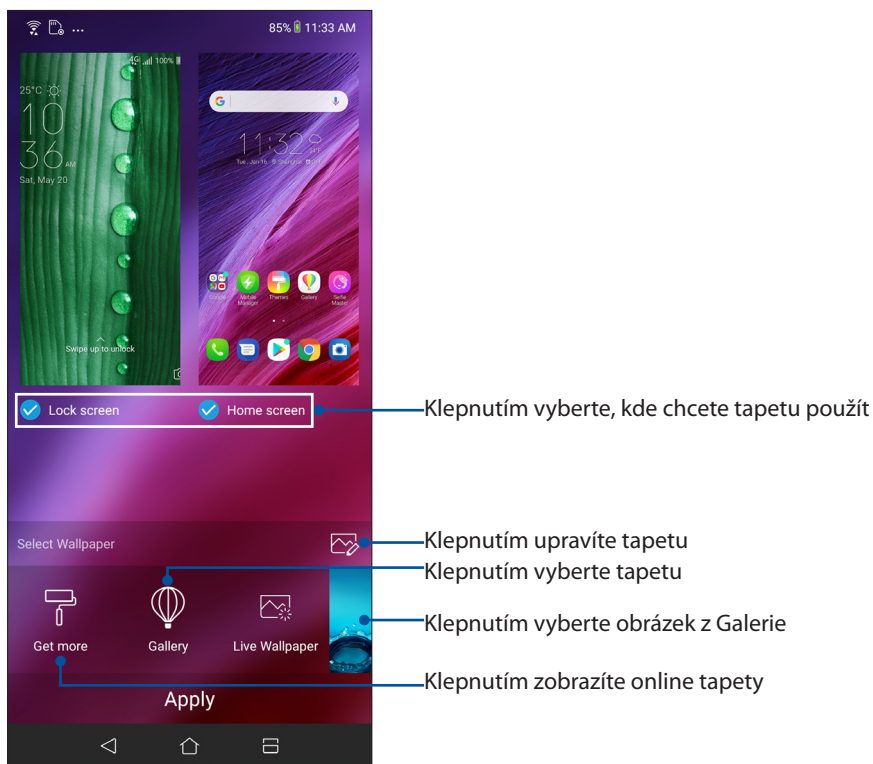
85% 11:33 AM

25°C

10
36 AM
Sat, May 20

Swipe up to unlock

11:32

Google
Mobile Manager
Themes
Gallery
Selfie Master

Lock screen
Home screen

Klepnutím vyberte, kde chcete tapetu použít

Select Wallpaper

Klepnutím upravíte tapetu

Klepnutím vyberte tapetu

Get more
Gallery
Live Wallpaper

Klepnutím vyberte obrázek z Galerie

Apply

Klepnutím zobrazíte online tapety